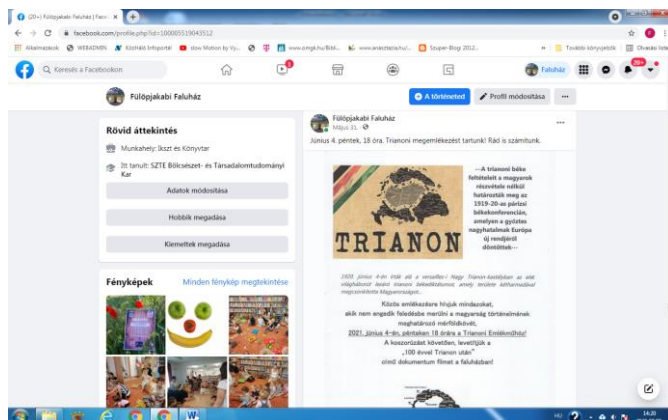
(20+) Fülöpjakabi Faluház | Face ×

facebook.com/profile.php?id=100005519043512

Alkalmazások WEBADMIN Központi Infoportál slow Motion by Vy... www.omgk.hu/Bibli... www.anasztasia.hu/... Szuper-Blog 2012... További könyvjelzők Olvasási lista

Keresés a Facebookon

Faluház 20+

Fülöpjakabi Faluház

A történeted Profil módosítása ...

Rövid áttekintés

Munkahely: Ikszt és Könyvtár

Itt tanult: SZTE Bölcsészet- és Társadalomtudományi Kar

Adatok módosítása

Hobbik megadása

Kiemeltek megadása

Fényképek

Minden fénykép megtekintése

Fülöpjakabi Faluház
Május 31. ·

Június 4. péntek, 18 óra. Trianoni megemlékezést tartunk! Rád is számítunk.

TRIANON

...A trianoni béke feltételeit a magyarok részvétele nélkül határozták meg az 1919-20-as párizsi békekonferencián, amelyen a győztes nagyhatalmak Európa új rendjéről döntöttek...

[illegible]

Közös emlékezésre hívjuk mindazokat, akik nem engedik feledésbe merülni a magyarság történelmének meghatározó mérföldkövét, 2021. június 4-én, pénteken 18 órára a Trianoni Emlékműhöz! A koszorúzást követően, levetítjük a „100 évvel Trianon után" című dokumentum filmet a faluházban!

14:20